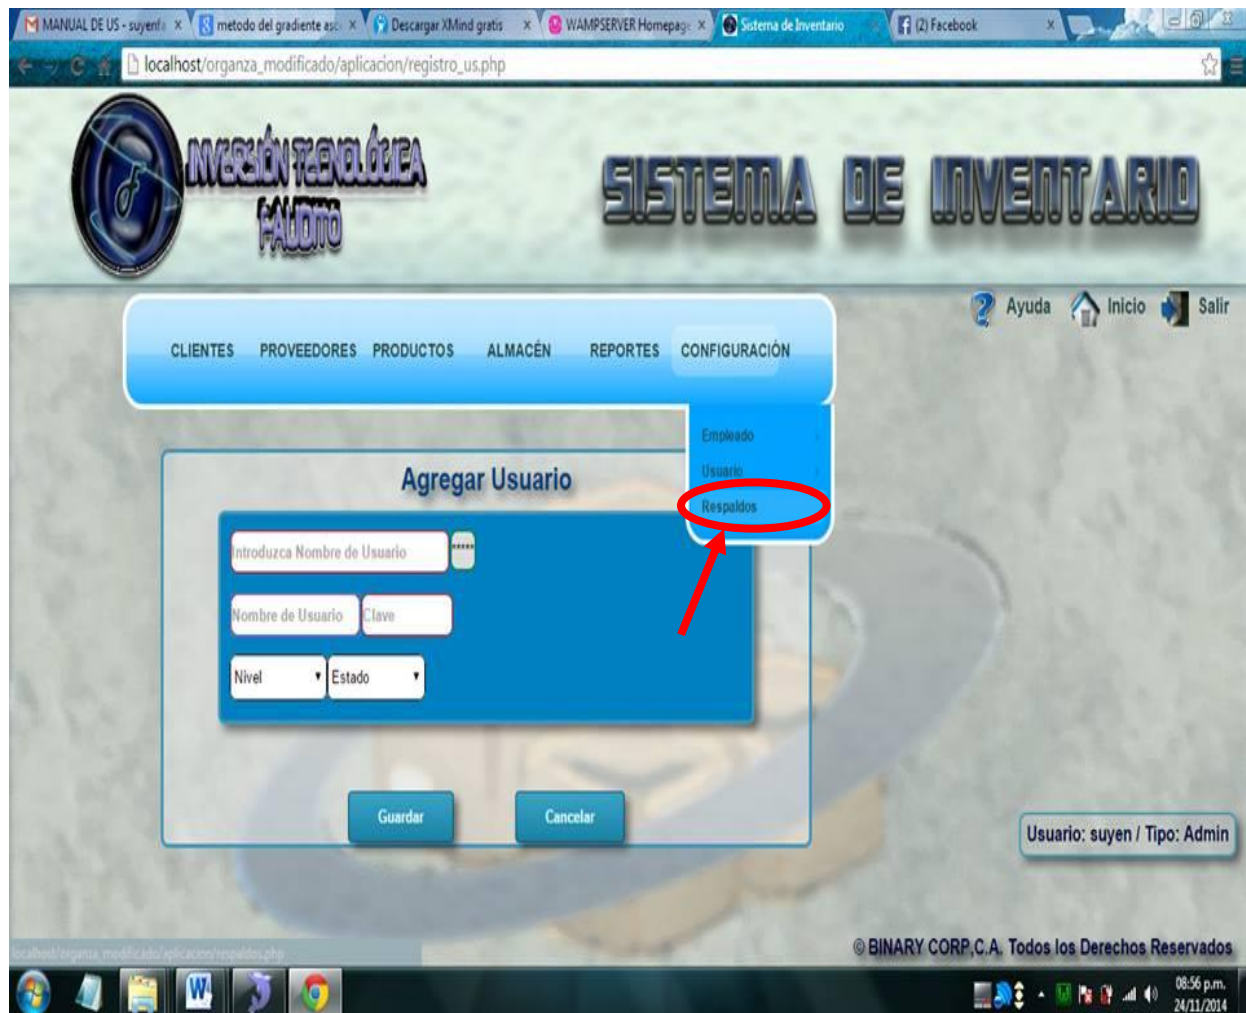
MANUAL DE US - suyenf ×
metodo del gradiente as ×
Descargar XMind gratis ×
WAMPSERVER Homepage ×
Sistema de Inventario ×
(2) Facebook ×

localhost/organza_modificado/aplicacion/registro_us.php

INVERSIÓN TECNOLÓGICA FALDITO

SISTEMA DE INVENTARIO

Ayuda Inicio Salir

CLIENTES PROVEEDORES PRODUCTOS ALMACÉN REPORTES CONFIGURACIÓN

Empleado
Usuario
Respaldos

Agregar Usuario

Introduzca Nombre de Usuario
Nombre de Usuario Clave
Nivel Estado

Guardar Cancelar

Usuario: suyen / Tipo: Admin

© BINARY CORP,C.A. Todos los Derechos Reservados

localhost/organza_modificado/aplicacion/respaldos.php

08:56 p.m.
24/11/2014